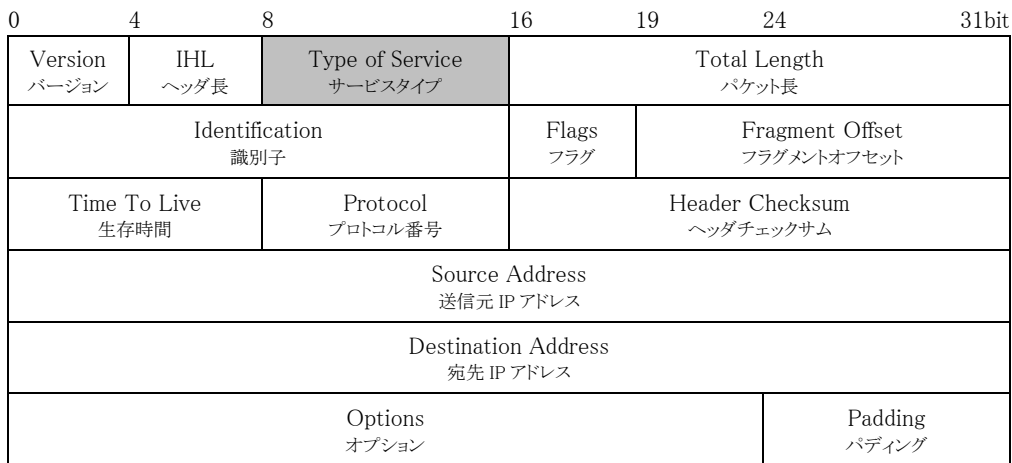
0 4 8 16 19 24 31bit

| Version バージョン | IHL ヘッダ長 | Type of Service サービスタイプ | Total Length パケット長 | | |
|---|---|---|---|---|---|
| Identification 識別子 | | | Flags フラグ | Fragment Offset フラグメントオフセット | |
| Time To Live 生存時間 | | Protocol プロトコル番号 | Header Checksum ヘッダチェックサム | | |
| Source Address 送信元 IP アドレス | | | | | |
| Destination Address 宛先 IP アドレス | | | | | |
| Options オプション | | | | | Padding パディング |